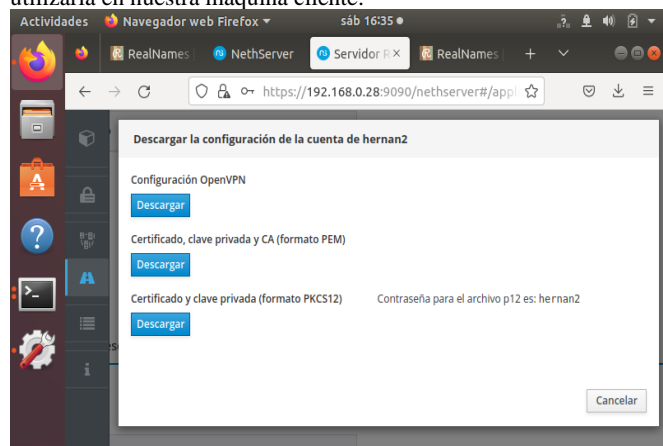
utilizaría en nuestra máquina cliente.

Actividades Navegador web Firefox sáb 16:35

RealNames NethServer Servidor R × RealNames +

https://192.168.0.28:9090/nethserver#/appl

Descargar la configuración de la cuenta de hernan2

Configuración OpenVPN

Descargar

Certificado, clave privada y CA (formato PEM)

Descargar

Certificado y clave privada (formato PKCS12) Contraseña para el archivo p12 es: hernan2

Descargar

Cancelar